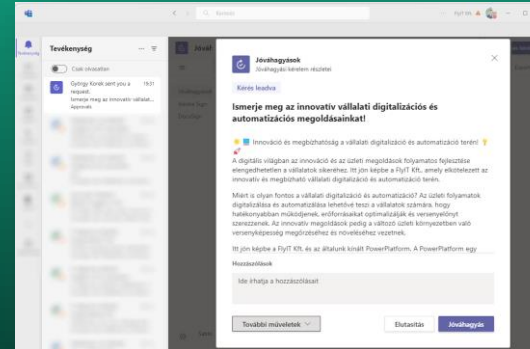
Keresés

FlyIT Kft.

Tevékenység

Tevékenység

Csak olvasatlan

György Korek sent you a request. 19:31

Ismerje meg az innovatív vállalat...

Approvals

Jóvál

Jóváhagyások

Jóváhagyási kérelem részletei

Kérés leadva

Ismerje meg az innovatív vállalati digitalizációs és automatizációs megoldásainkat!

Innováció és megbízhatóság a vállalati digitalizáció és automatizáció terén!

A digitális világban az innováció és az üzleti megoldások folyamatos fejlesztése elengedhetetlen a vállalatok sikeréhez. Itt jön képbe a FlyIT Kft., amely elkötelezett az innováció és megbízható vállalati digitalizáció és automatizáció terén.

Miért is olyan fontos a vállalati digitalizáció és automatizáció? Az üzleti folyamatok digitalizálása és automatizálása lehetővé teszi a vállalatok számára, hogy hatékonyabban működjenek, erőforrásaikat optimalizálják és versenyelőnyt szerezzenek. Az innovatív megoldások pedig a változó üzleti környezetben való versenyképesség megőrzéséhez és növeléséhez vezetnek.

Itt jön képbe a FlyIT és az általunk kínált PowerPlatform. A PowerPlatform egy

Hozzászólások

Ide írhatja a hozzászólásait

További műveletek

Elutasítás

Jóváhagyás